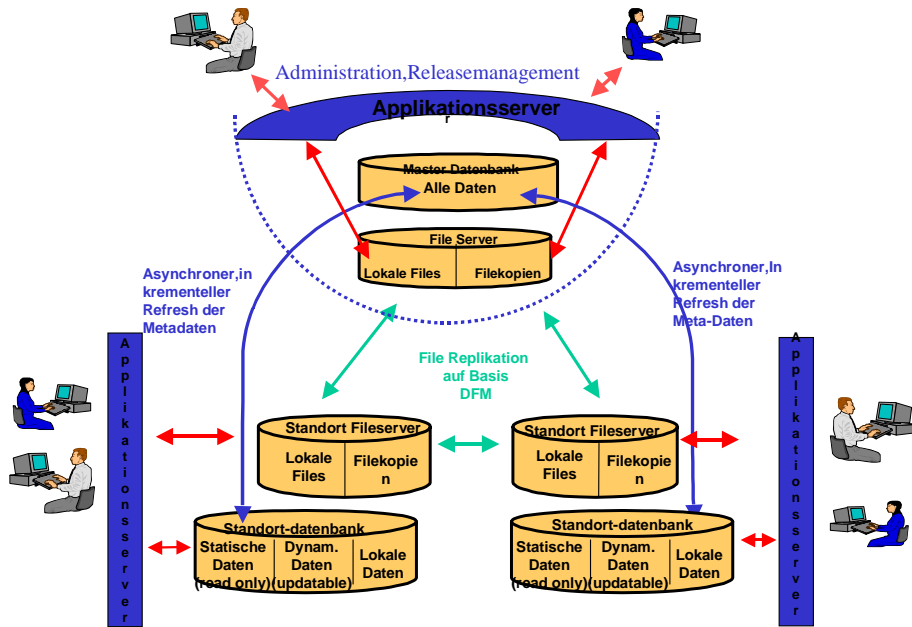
Administration,Releasemanagement

Applikationsserver

Master Datenbank
Alle Daten

File Server
Lokale Files | Filekopien

Asynchroner,inkrementeller Refresh der Metadaten

Asynchroner,Inkrementeller Refresh der Meta-Daten

File Replikation auf Basis DFM

Applikationsserver

Standort Fileserver
Lokale Files | Filekopien

Standort Fileserver
Lokale Files | Filekopien

Standort-datenbank
Statische Daten (read only) | Dynam. Daten (updatable) | Lokale Daten

Standort-datenbank
Statische Daten (read only) | Dynam. Daten (updatable) | Lokale Daten

Applikationsserver